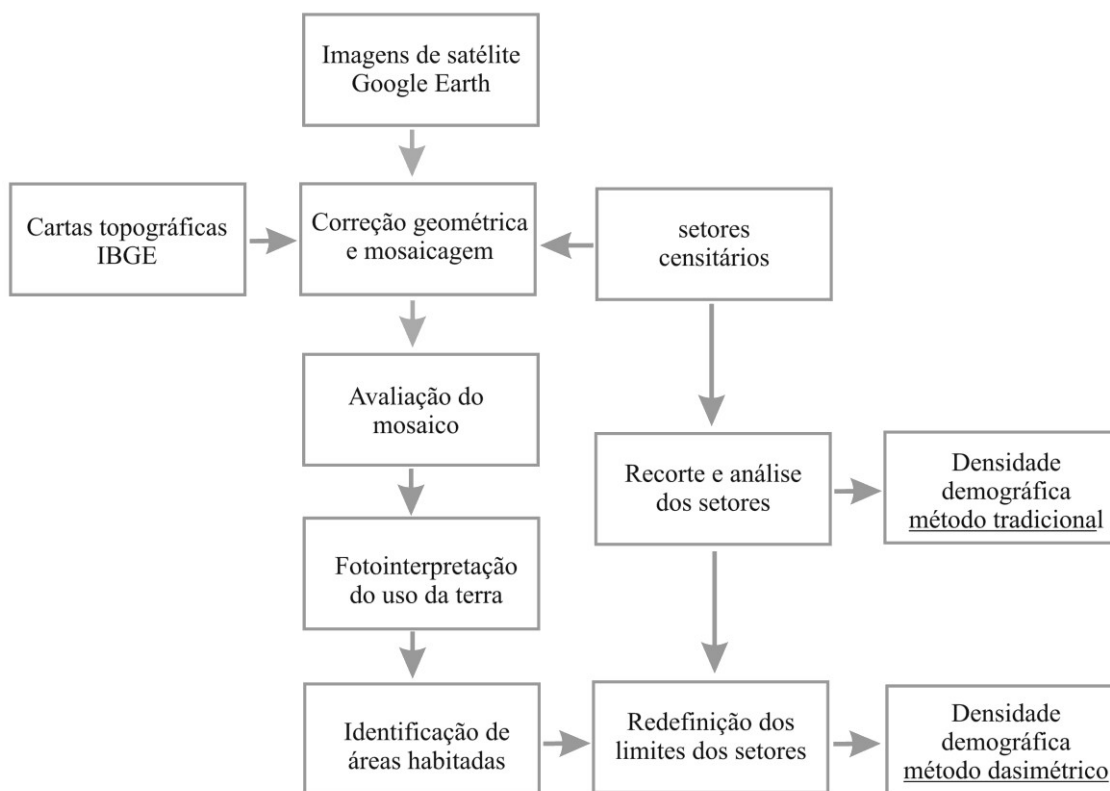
Imagens de satélite Google Earth

Cartas topográficas IBGE

Correção geométrica e mosaicagem

setores censitários

Avaliação do mosaico

Recorte e análise dos setores

Densidade demográfica método tradicional

Fotointerpretação do uso da terra

Identificação de áreas habitadas

Redefinição dos limites dos setores

Densidade demográfica método dasimétrico